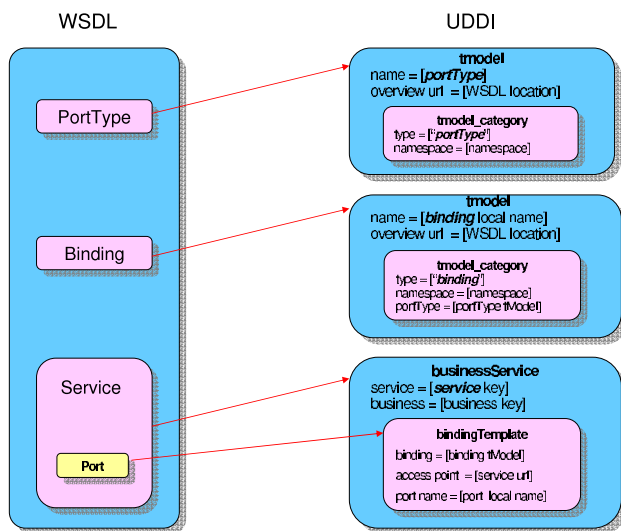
WSDL

UDDI

PortType

Binding

Service

Port

tmodel
name = [portType]
overview url = [WSDL location]

tmodel_category
type = ["portType"]
namespace = [namespace]

tmodel
name = [binding local name]
overview url = [WSDL location]

tmodel_category
type = ["binding"]
namespace = [namespace]
portType = [portType tModel]

businessService
service = [service key]
business = [business key]

bindingTemplate
binding = [binding tModel]
access point = [service url]
port name = [port local name]